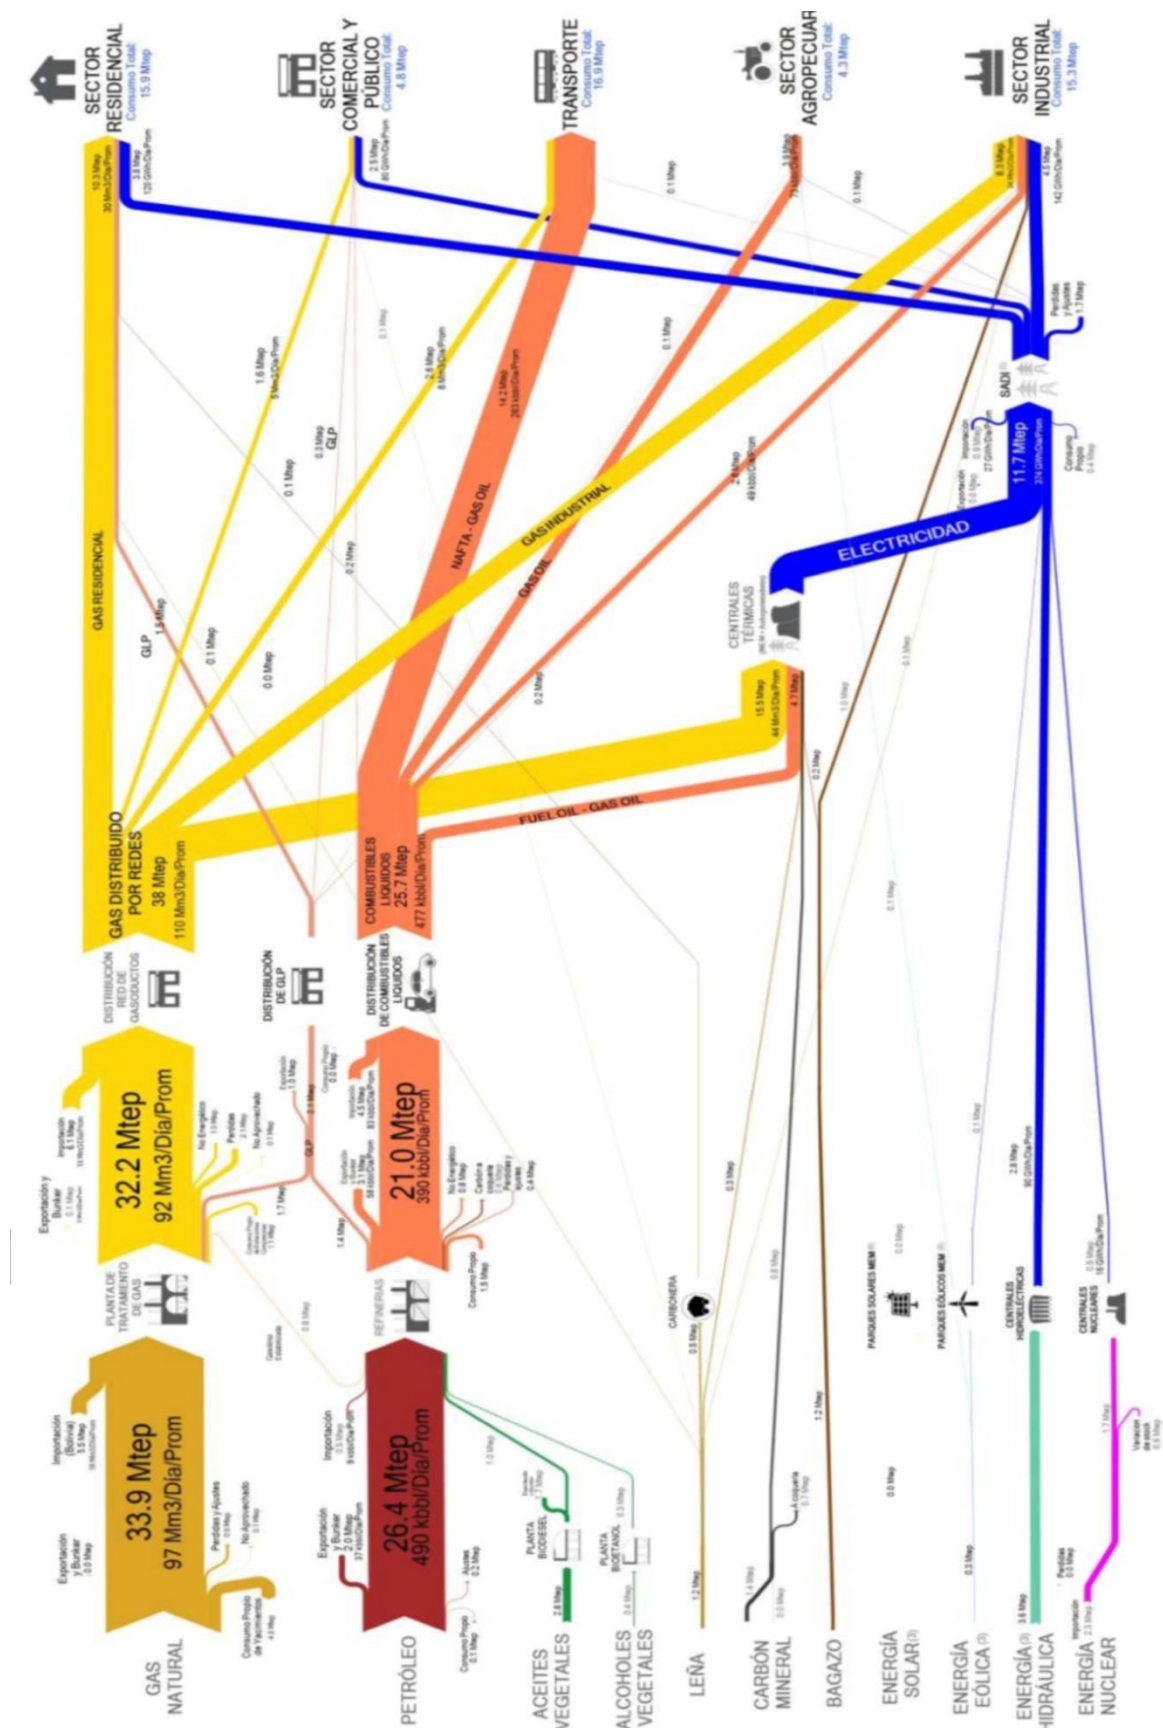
GAS NATURAL

33.9 Mtep
97 Mm3/Día/Prom

Exportación y Bunker 0.0 Mtep

Importación (Bolivia) 5.5 Mtep

Pérdidas y Ajustes

No Aprovechado 0.1 Mtep

Consumo Propio de Yacimientos

PETRÓLEO

26.4 Mtep
490 kbbl/Día/Prom

Exportación y Bunker 2.0 Mtep

Importación

Consumo Propio 0.1 Mtep

Ajustes 0.2 Mtep

ACEITES VEGETALES

2.8 Mtep

PLANTA BIODIESEL

ALCOHOLES VEGETALES

PLANTA BIOETANOL

LEÑA

1.2 Mtep

CARBÓN MINERAL

BAGAZO

1.2 Mtep

ENERGÍA SOLAR(3)

0.0 Mtep

ENERGÍA EÓLICA (3)

0.3 Mtep

ENERGÍA HIDRÁULICA (3)

3.6 Mtep

ENERGÍA NUCLEAR

Importación 2.3 Mtep

Pérdidas 0.0 Mtep

PLANTA DE TRATAMIENTO DE GAS

REFINERÍAS

CARBONERA

PARQUES SOLARES MEM

PARQUES EÓLICOS MEM

CENTRALES HIDROELÉCTRICAS

CENTRALES NUCLEARES

32.2 Mtep
92 Mm3/Día/Prom

Exportación y Bunker

Importación 1.1 Mtep

No Energético

Pérdidas

No Aprovechado

GLP

21.0 Mtep
390 kbbl/Día/Prom

Consumo Propio 1.5 Mtep

No Energético

Carbón

Pérdidas y ajustes

Importación 4.5 Mtep

Exportación

DISTRIBUCIÓN RED DE GASODUCTOS

DISTRIBUCIÓN DE GLP

DISTRIBUCIÓN DE COMBUSTIBLES LÍQUIDOS

GAS DISTRIBUIDO POR REDES
38 Mtep
110 Mm3/Día/Prom

COMBUSTIBLES LÍQUIDOS
25.7 Mtep
477 kbbl/Día/Prom

GAS RESIDENCIAL

GLP

GAS INDUSTRIAL

NAFTA - GAS OIL

GAS OIL

FUEL OIL - GAS OIL

CENTRALES TÉRMICAS

15.5 Mtep
44 Mm3/Día/Prom

4.7 Mtep

ELECTRICIDAD

11.7 Mtep

SADI

Pérdidas y Ajustes 1.7 Mtep

Consumo Propio

Exportación

Importación

SECTOR RESIDENCIAL
Consumo Total: 15.9 Mtep

10.3 Mtep
30 Mm3/Día/Prom

3.8 Mtep

SECTOR COMERCIAL Y PÚBLICO
Consumo Total: 4.8 Mtep

2.5 Mtep

TRANSPORTE
Consumo Total: 16.9 Mtep

14.2 Mtep

SECTOR AGROPECUARIO
Consumo Total: 4.3 Mtep

SECTOR INDUSTRIAL
Consumo Total: 15.3 Mtep

8.3 Mtep

4.5 Mtep